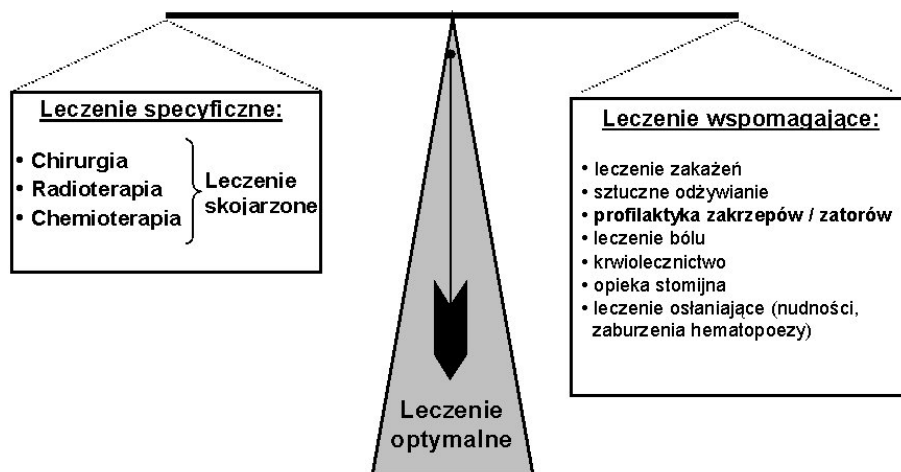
Leczenie specyficzne:

• Chirurgia
• Radioterapia
• Chemioterapia

Leczenie skojarzone

Leczenie wspomagające:

• leczenie zakażeń
• sztuczne odżywianie
• profilaktyka zakrzepów / zatorów
• leczenie bólu
• krwiolecznictwo
• opieka stomijna
• leczenie osłaniające (nudności, zaburzenia hematopoezy)

Leczenie optymalne